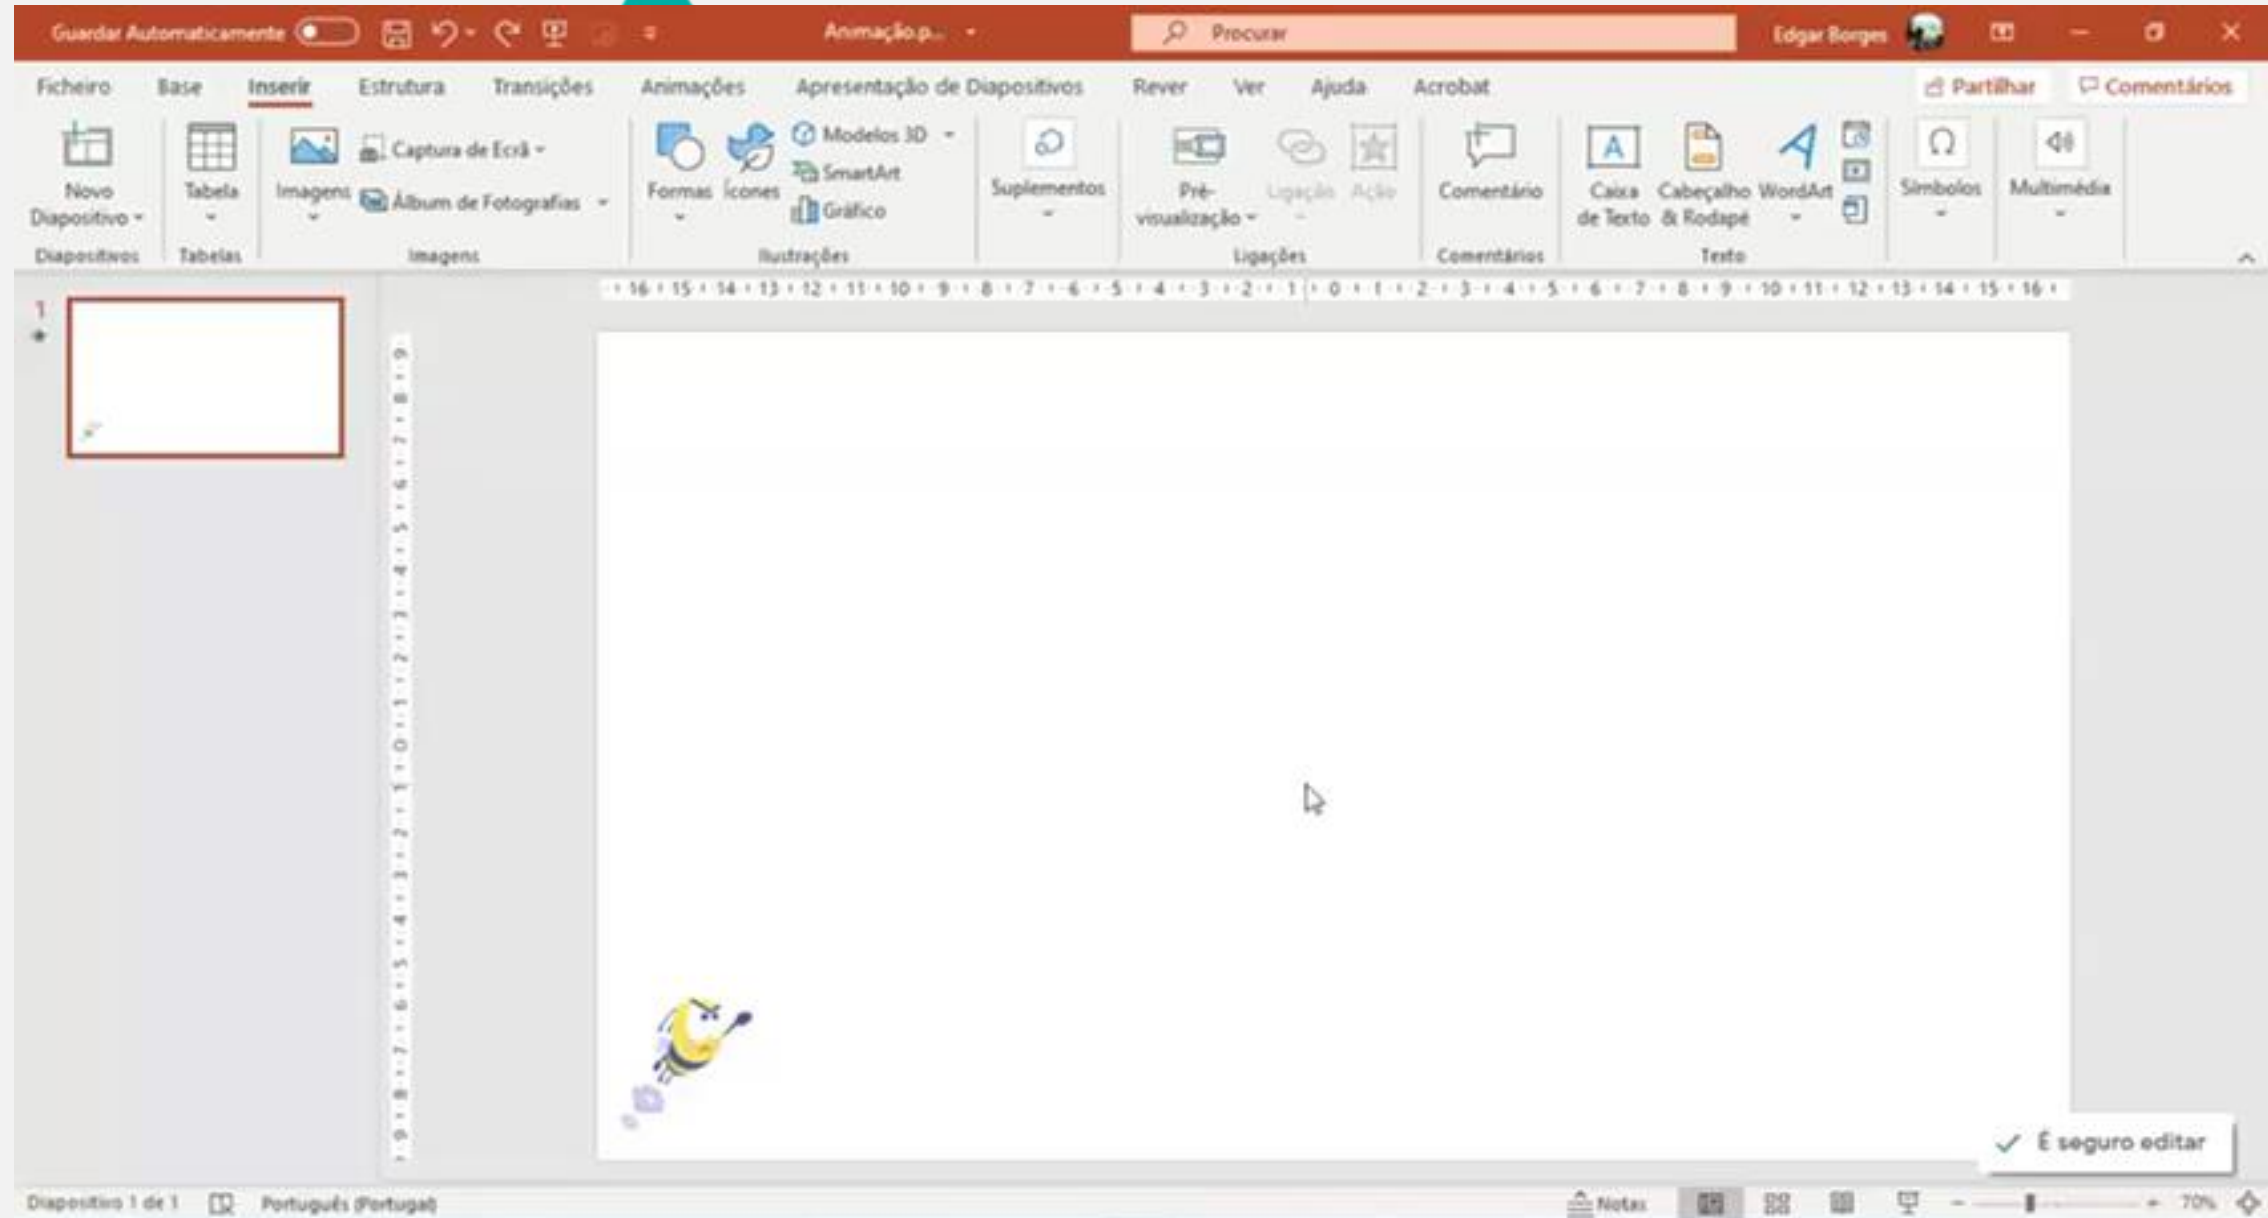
Guardar Automaticamente  Animação.p...  Procurar  Edgar Borges

Ficheiro  Base  Inserir  Estrutura  Transições  Animações  Apresentação de Diapositivos  Rever  Ver  Ajuda  Acrobat  Partilhar  Comentários

Novo Diapositivo  Tabela  Imagens  Captura de Ecrã  Álbum de Fotografias  Formas  Ícones  Modelos 3D  SmartArt  Gráfico  Suplementos  Pré-visualização  Ligação  Ação  Comentário  Caixa de Texto  Cabeçalho & Rodapé  WordArt  Símbolos  Multimédia

Diapositivos  Tabelas  Imagens  Ilustrações  Ligações  Comentários  Texto

16 15 14 13 12 11 10 9 8 7 6 5 4 3 2 1 0 1 2 3 4 5 6 7 8 9 10 11 12 13 14 15 16

1

É seguro editar

Diapositivo 1 de 1  Português (Portugal)  Notas  70%